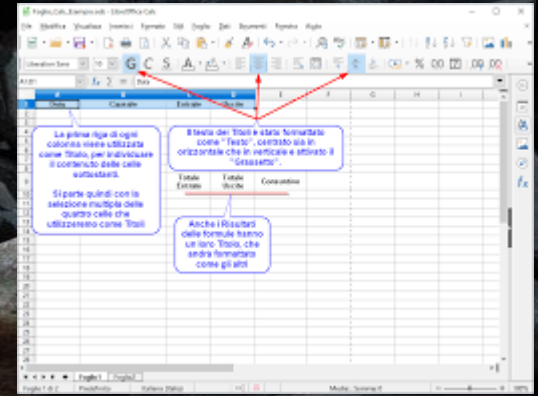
Foglio_Calc_Esempio.ods - LibreOffice Calc

File Modifica Visualizza Inserisci Formato Stili Foglio Dati Strumenti Finestra Aiuto

Liberation Sans 10 G C S

A1:D1 Data

| | A | B | C | D | E | F | G | H |
|---|---|---|---|---|---|---|---|---|
| 1 | Data | Causale | Entrate | Uscite | | | | |

La prima riga di ogni colonna viene utilizzata come Titolo, per individuare il contenuto delle celle sottostanti.

Si parte quindi con la selezione multipla delle quattro celle che utilizzeremo come Titoli

Il testo dei Titoli è stato formattato come " Testo", centrato sia in orizzontale che in verticale e attivato il " Grassetto".

Totale Entrate | Totale Uscite | Consuntivo

Anche i Risultati delle formule hanno un loro Titolo, che andrà formattato come gli altri

Foglio1 Foglio2

Foglio 1 di 2 PageStyle Italiano (Italia) Media: ; Somma: 0 100%